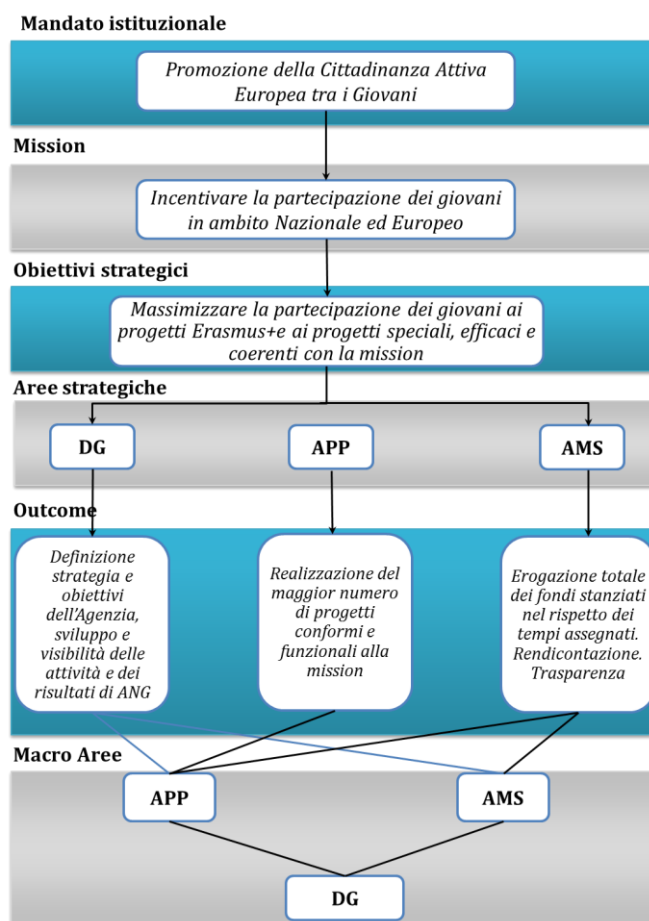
Mandato istituzionale

Promozione della Cittadinanza Attiva Europea tra i Giovani

Mission

Incentivare la partecipazione dei giovani in ambito Nazionale ed Europeo

Obiettivi strategici

Massimizzare la partecipazione dei giovani ai progetti Erasmus+e ai progetti speciali, efficaci e coerenti con la mission

Aree strategiche

DG

APP

AMS

Outcome

Definizione strategia e obiettivi dell'Agenzia, sviluppo e visibilità delle attività e dei risultati di ANG

Realizzazione del maggior numero di progetti conformi e funzionali alla mission

Erogazione totale dei fondi stanziati nel rispetto dei tempi assegnati. Rendicontazione. Trasparenza

Macro Aree

APP

AMS

DG